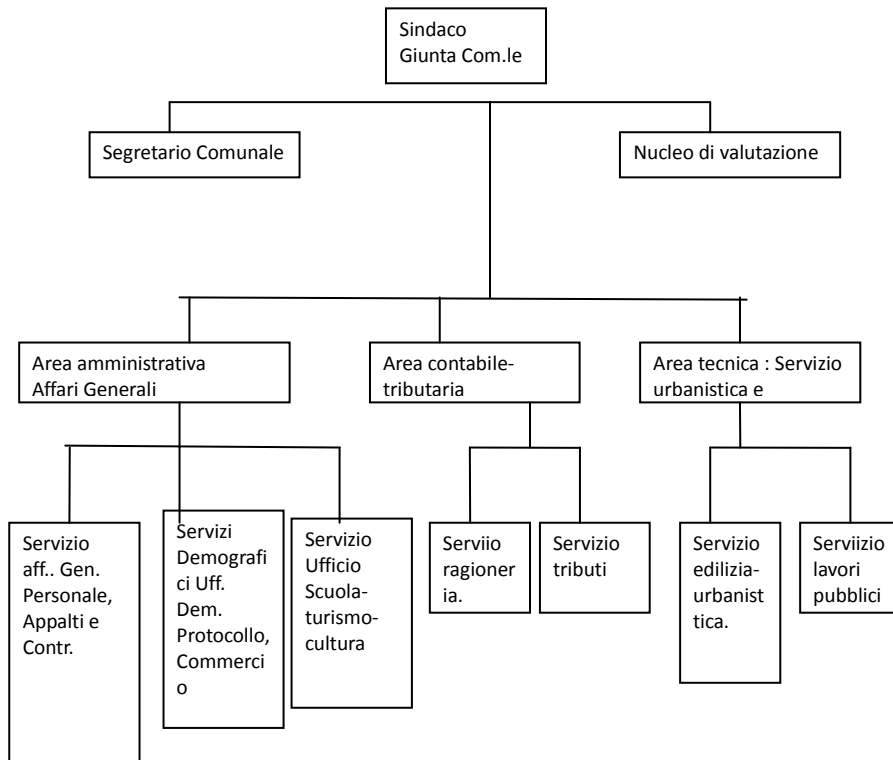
Sindaco
Giunta Com.le

Segretario Comunale

Nucleo di valutazione

Area amministrativa
Affari Generali

Area contabile-tributaria

Area tecnica : Servizio urbanistica e

Servizio aff.. Gen. Personale, Appalti e Contr.

Servizi Demografici Uff. Dem. Protocollo, Commercio

Servizio Ufficio Scuola-turismo-cultura

Serviio ragioneria.

Servizio tributi

Servizio edilizia-urbanistica.

Serviizio lavori pubblici